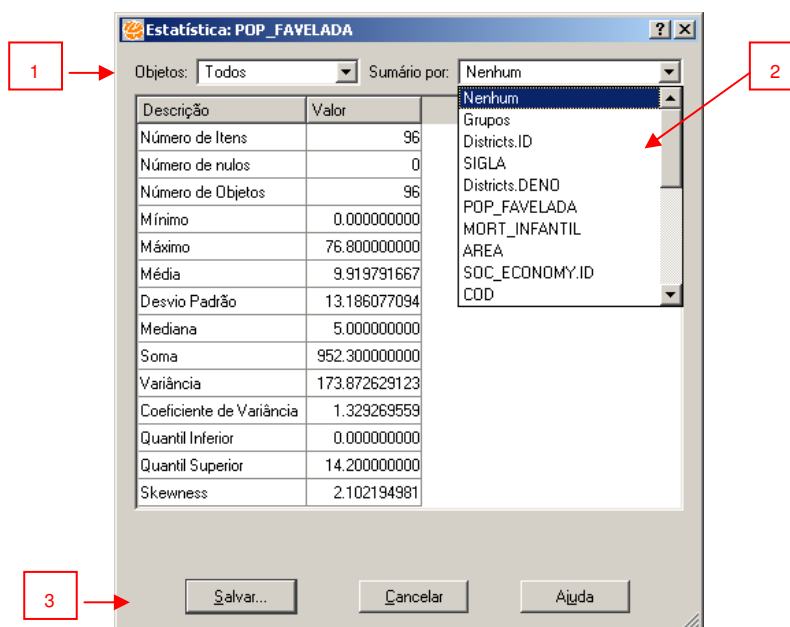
Estatística: POP_FAVELADA

?

1

Objetos: Todos

Sumário por: Nenhum

2

| Descrição | Valor |
|---|---|
| Número de Itens | 96 |
| Número de nulos | 0 |
| Número de Objetos | 96 |
| Mínimo | 0.000000000 |
| Máximo | 76.800000000 |
| Média | 9.919791667 |
| Desvio Padrão | 13.186077094 |
| Mediana | 5.000000000 |
| Soma | 952.300000000 |
| Variância | 173.872629123 |
| Coeficiente de Variância | 1.329269559 |
| Quantil Inferior | 0.000000000 |
| Quantil Superior | 14.200000000 |
| Skewness | 2.102194981 |

Nenhum
Grupos
Districts.ID
SIGLA
Districts.DENO
POP_FAVELADA
MORT_INFANTIL
AREA
SOC_ECONOMY.ID
COD

3

Salvar...

Cancelar

Ajuda